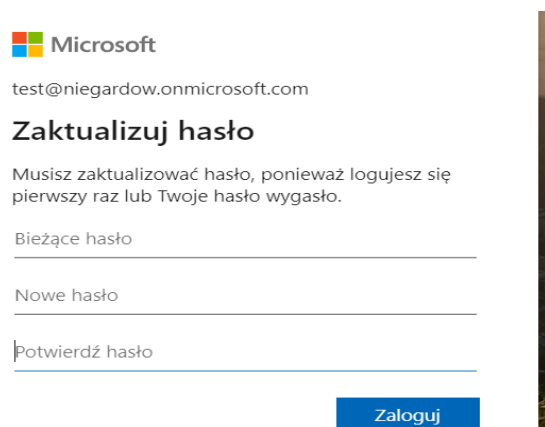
Microsoft

test@niegardow.onmicrosoft.com

Zaktualizuj hasło

Musisz zaktualizować hasło, ponieważ logujesz się pierwszy raz lub Twoje hasło wygasło.

Bieżące hasło

Nowe hasło

Potwierdź hasło

Zaloguj